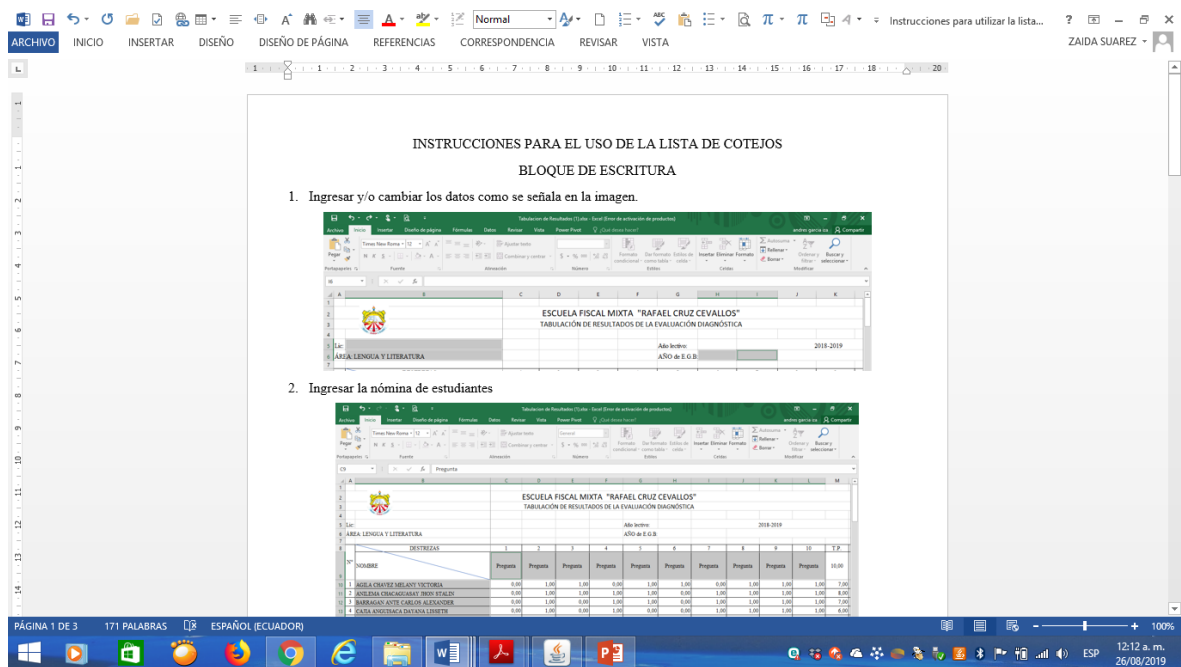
Normal
Instrucciones para utilizar la lista...
ARCHIVO INICIO INSERTAR DISEÑO DISEÑO DE PÁGINA REFERENCIAS CORRESPONDENCIA REVISAR VISTA
ZAIDA SUAREZ

INSTRUCCIONES PARA EL USO DE LA LISTA DE COTEJOS

BLOQUE DE ESCRITURA

1. Ingresar y/o cambiar los datos como se señala en la imagen.

Tabulacion de Resultados (1).xlsx - Excel (Error de activación de productos)
Archivo Inicio Insertar Diseño de página Fórmulas Datos Revisar Vista Power Pivot ¿Qué desea hacer?
ESCUELA FISCAL MIXTA "RAFAEL CRUZ CEVALLOS"
TABULACIÓN DE RESULTADOS DE LA EVALUACIÓN DIAGNÓSTICA
Lic:
Año lectivo: 2018-2019
ÁREA: LENGUA Y LITERATURA
AÑO de E.G.B:

2. Ingresar la nómina de estudiantes

Tabulacion de Resultados (1).xlsx - Excel (Error de activación de productos)
C9 Pregunta
ESCUELA FISCAL MIXTA "RAFAEL CRUZ CEVALLOS"
TABULACIÓN DE RESULTADOS DE LA EVALUACIÓN DIAGNÓSTICA
Lic:
Año lectivo: 2018-2019
ÁREA: LENGUA Y LITERATURA
AÑO de E.O.B.

| N° | NOMBRE | 1 | 2 | 3 | 4 | 5 | 6 | 7 | 8 | 9 | 10 | T.P. |
|---|---|---|---|---|---|---|---|---|---|---|---|---|
| | DESTREZAS | Pregunta | Pregunta | Pregunta | Pregunta | Pregunta | Pregunta | Pregunta | Pregunta | Pregunta | Pregunta | 10,00 |
| 1 | AGILA CHAVEZ MELANY VICTORIA | 0,00 | 1,00 | 1,00 | 0,00 | 1,00 | 1,00 | 0,00 | 1,00 | 1,00 | 1,00 | 7,00 |
| 2 | ANILEMA CHACAGUASAY JHON STALIN | 0,00 | 1,00 | 1,00 | 1,00 | 1,00 | 0,00 | 1,00 | 1,00 | 1,00 | 1,00 | 8,00 |
| 3 | BARRAGAN ANTE CARLOS ALEXANDER | 0,00 | 1,00 | 1,00 | 1,00 | 1,00 | 0,00 | 1,00 | 1,00 | 1,00 | 1,00 | 7,00 |
| 4 | CAJIA ANGUISACA DAYANA LISSETH | 0,00 | 1,00 | 0,00 | 1,00 | 0,00 | 0,00 | 1,00 | 1,00 | 1,00 | 1,00 | 6,00 |

PÁGINA 1 DE 3 171 PALABRAS ESPAÑOL (ECUADOR) 100%
ESP 12:12 a. m. 26/08/2019